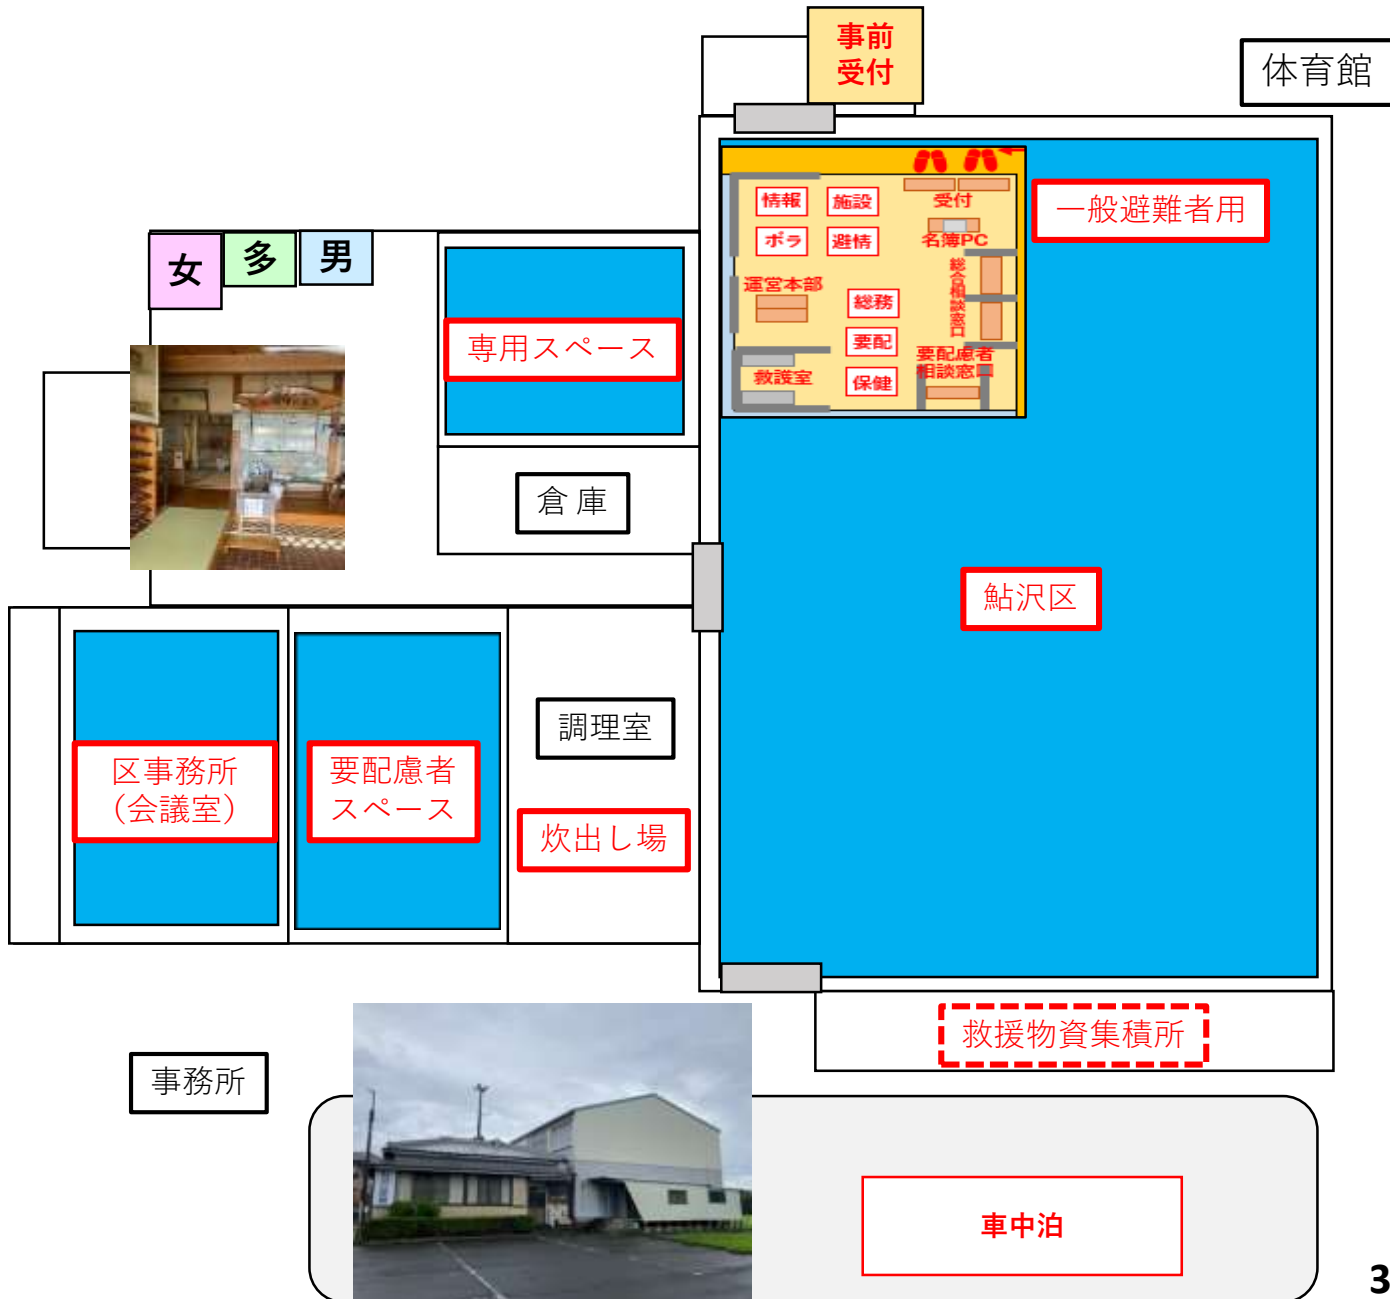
事前
受付

体育館

情報
施設
受付
ボラ
避情
名簿PC
一般避難者用
運営本部
総務
総合相談窓口
要配
要配慮者
相談窓口
救護室
保健

女
多
男

専用スペース

倉 庫

鮎沢区

調理室

区事務所
（会議室）

要配慮者
スペース

炊出し場

救援物資集積所

事務所

車中泊

3